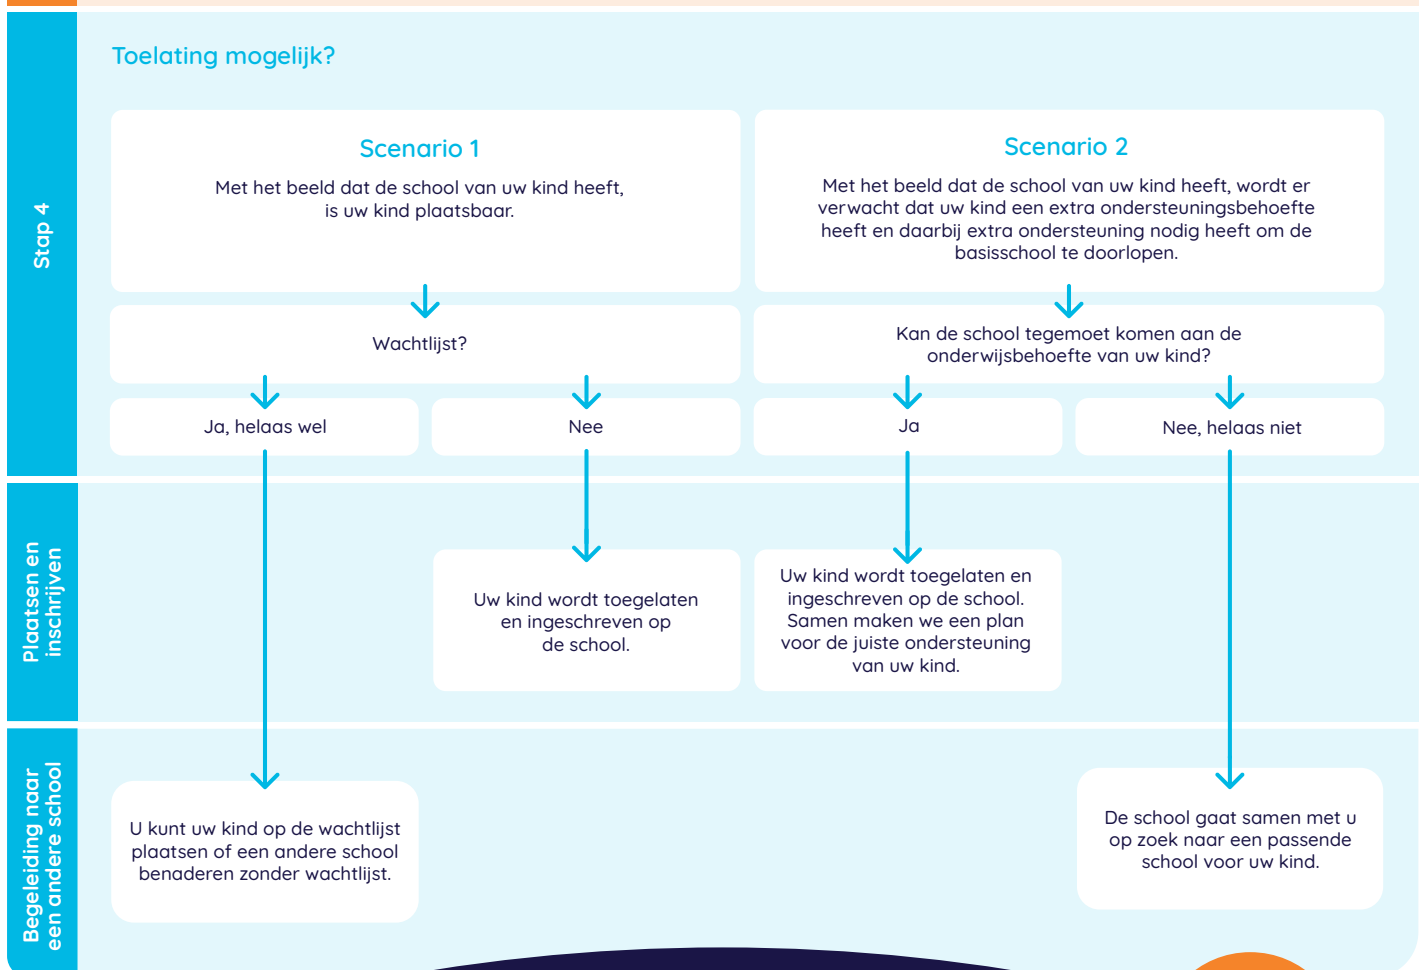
Stap 4

Toelating mogelijk?

Scenario 1

Met het beeld dat de school van uw kind heeft, is uw kind plaatsbaar.

Scenario 2

Met het beeld dat de school van uw kind heeft, wordt er verwacht dat uw kind een extra ondersteuningsbehoefte heeft en daarbij extra ondersteuning nodig heeft om de basisschool te doorlopen.

Wachtlijst?

Kan de school tegemoet komen aan de onderwijsbehoefte van uw kind?

Ja, helaas wel

Nee

Ja

Nee, helaas niet

Plaatsen en inschrijven

Uw kind wordt toegelaten en ingeschreven op de school.

Uw kind wordt toegelaten en ingeschreven op de school. Samen maken we een plan voor de juiste ondersteuning van uw kind.

Begeleiding naar een andere school

U kunt uw kind op de wachtlijst plaatsen of een andere school benaderen zonder wachtlijst.

De school gaat samen met u op zoek naar een passende school voor uw kind.